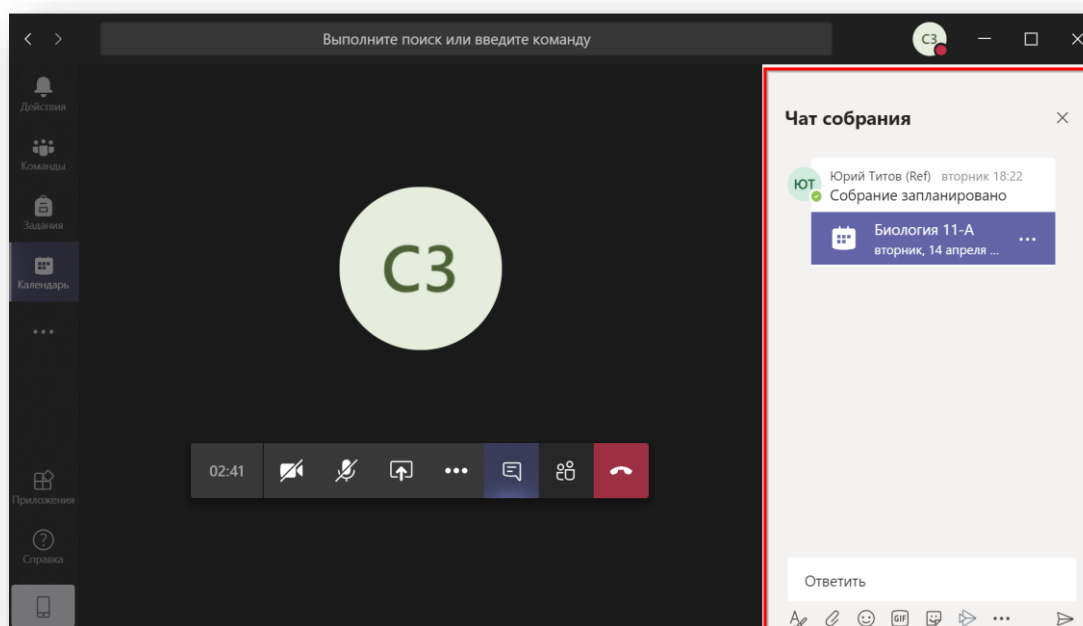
Выполните поиск или введите команду

СЗ

Действия

Команды

Задания

Календарь

...

Приложения

Справка

СЗ

02:41

Чат собрания

ЮТ

Юрий Титов (Ref) вторник 18:22

Собрание запланировано

Биология 11-А

вторник, 14 апреля ...

...

Ответить

GIF

...